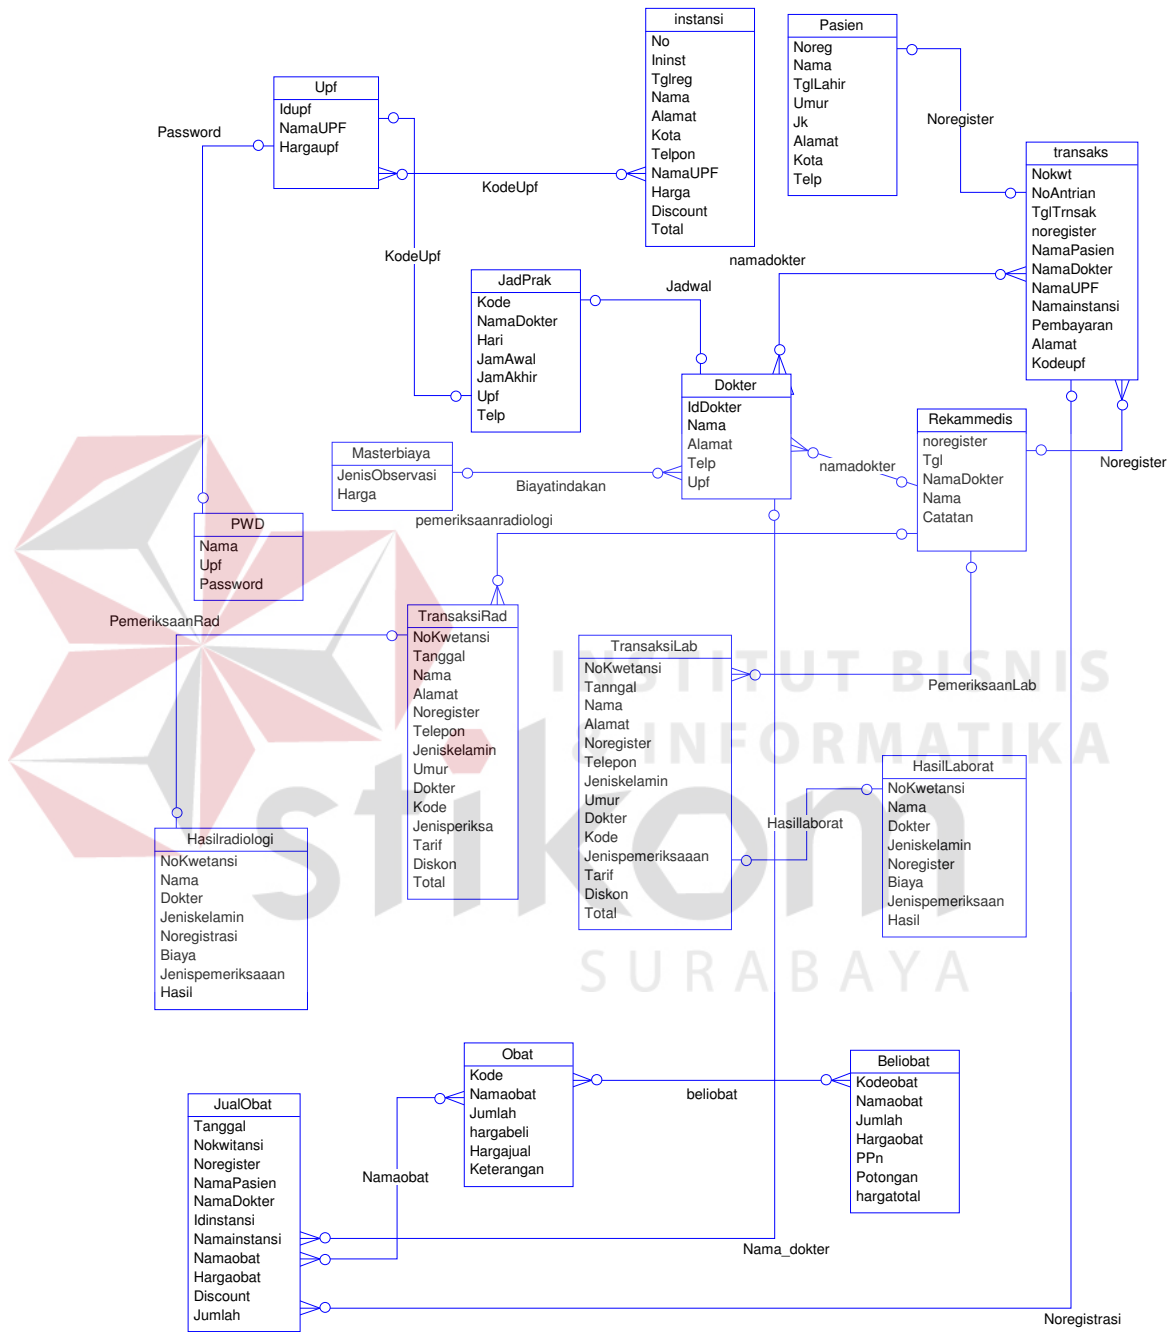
instansi
No
Ininst
Tglreg
Nama
Alamat
Kota
Telpon
NamaUPF
Harga
Discount
Total

Pasien
Noreg
Nama
TglLahir
Umur
Jk
Alamat
Kota
Telp

Upf
Idupf
NamaUPF
Hargaupf

Password

KodeUpf

Noregister

transaks
Nokwt
NoAntrian
TglTrnsak
noregister
NamaPasien
NamaDokter
NamaUPF
Namainstansi
Pembayaran
Alamat
Kodeupf

KodeUpf

JadPrak
Kode
NamaDokter
Hari
JamAwal
JamAkhir
Upf
Telp

Jadwal

namadokter

Dokter
IdDokter
Nama
Alamat
Telp
Upf

Masterbiaya
JenisObservasi
Harga

Biayatindakan

namadokter

Rekammedis
noregister
Tgl
NamaDokter
Nama
Catatan

Noregister

PWD
Nama
Upf
Password

pemeriksaanradiologi

PemeriksaanRad

TransaksiRad
NoKwetansi
Tanggal
Nama
Alamat
Noregister
Telepon
Jeniskelamin
Umur
Dokter
Kode
Jenisperiksa
Tarif
Diskon
Total

TransaksiLab
NoKwetansi
Tanngal
Nama
Alamat
Noregister
Telepon
Jeniskelamin
Umur
Dokter
Kode
Jenispemeriksaaan
Tarif
Diskon
Total

PemeriksaanLab

HasilLaborat
NoKwetansi
Nama
Dokter
Jeniskelamin
Noregister
Biaya
Jenispemeriksaan
Hasil

Hasillaborat

Hasilradiologi
NoKwetansi
Nama
Dokter
Jeniskelamin
Noregistrasi
Biaya
Jenispemeriksaaan
Hasil

INSTITUT BISNIS
& INFORMATIKA
stikom
SURABAYA

Obat
Kode
Namaobat
Jumlah
hargabeli
Hargajual
Keterangan

beliobat

Beliobat
Kodeobat
Namaobat
Jumlah
Hargaobat
PPn
Potongan
hargatotal

JualObat
Tanggal
Nokwitansi
Noregister
NamaPasien
NamaDokter
Idinstansi
Namainstansi
Namaobat
Hargaobat
Discount
Jumlah

Namaobat

Nama_dokter

Noregistrasi